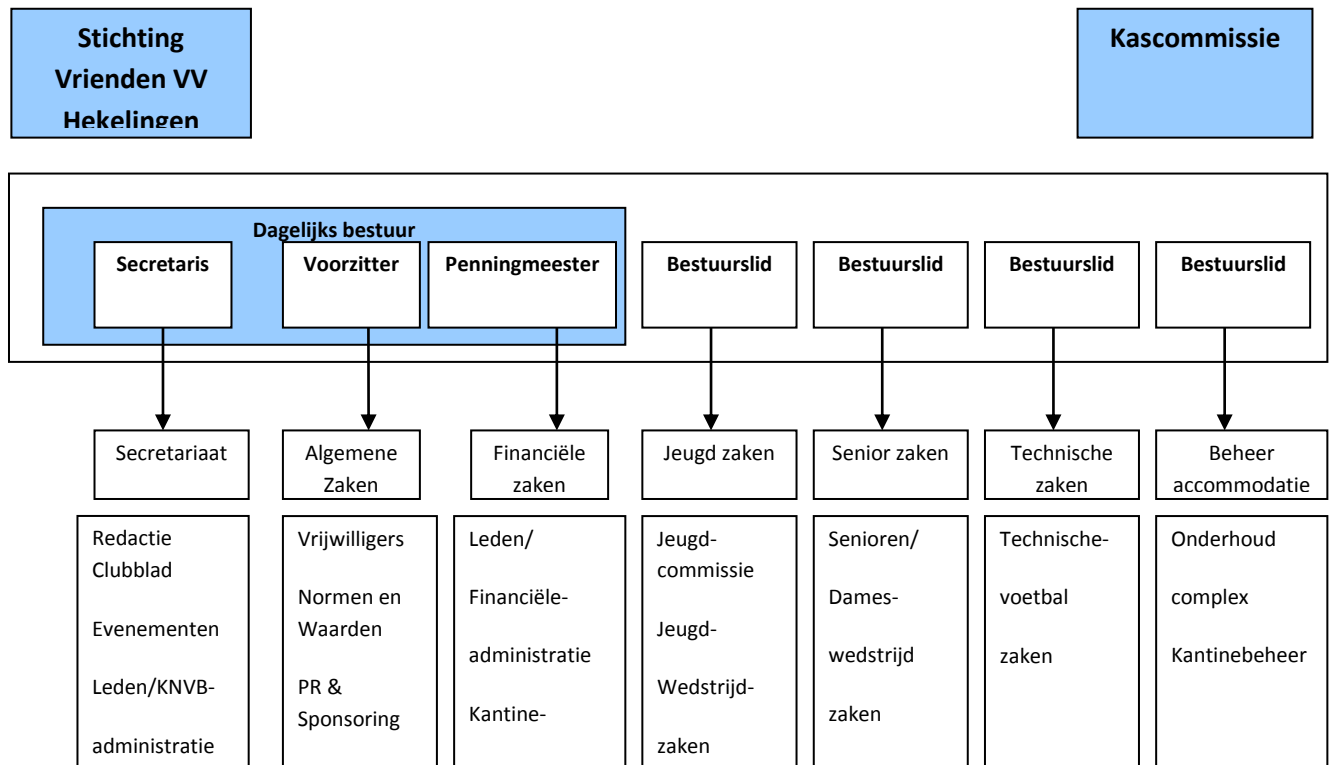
Stichting Vrienden VV Hekelingen

Kascommissie

Dagelijks bestuur

Secretaris

Voorzitter

Penningmeester

Bestuurslid

Bestuurslid

Bestuurslid

Bestuurslid

Secretariaat

Algemene Zaken

Financiële zaken

Jeugd zaken

Senior zaken

Technische zaken

Beheer accommodatie

Redactie Clubblad
Evenementen
Leden/KNVB-administratie

Vrijwilligers
Normen en Waarden
PR & Sponsoring

Leden/
Financiële-administratie
Kantine-

Jeugd-commissie
Jeugd-Wedstrijd-zaken

Senioren/
Dames-wedstrijd zaken

Technische-voetbal zaken

Onderhoud complex
Kantinebeheer